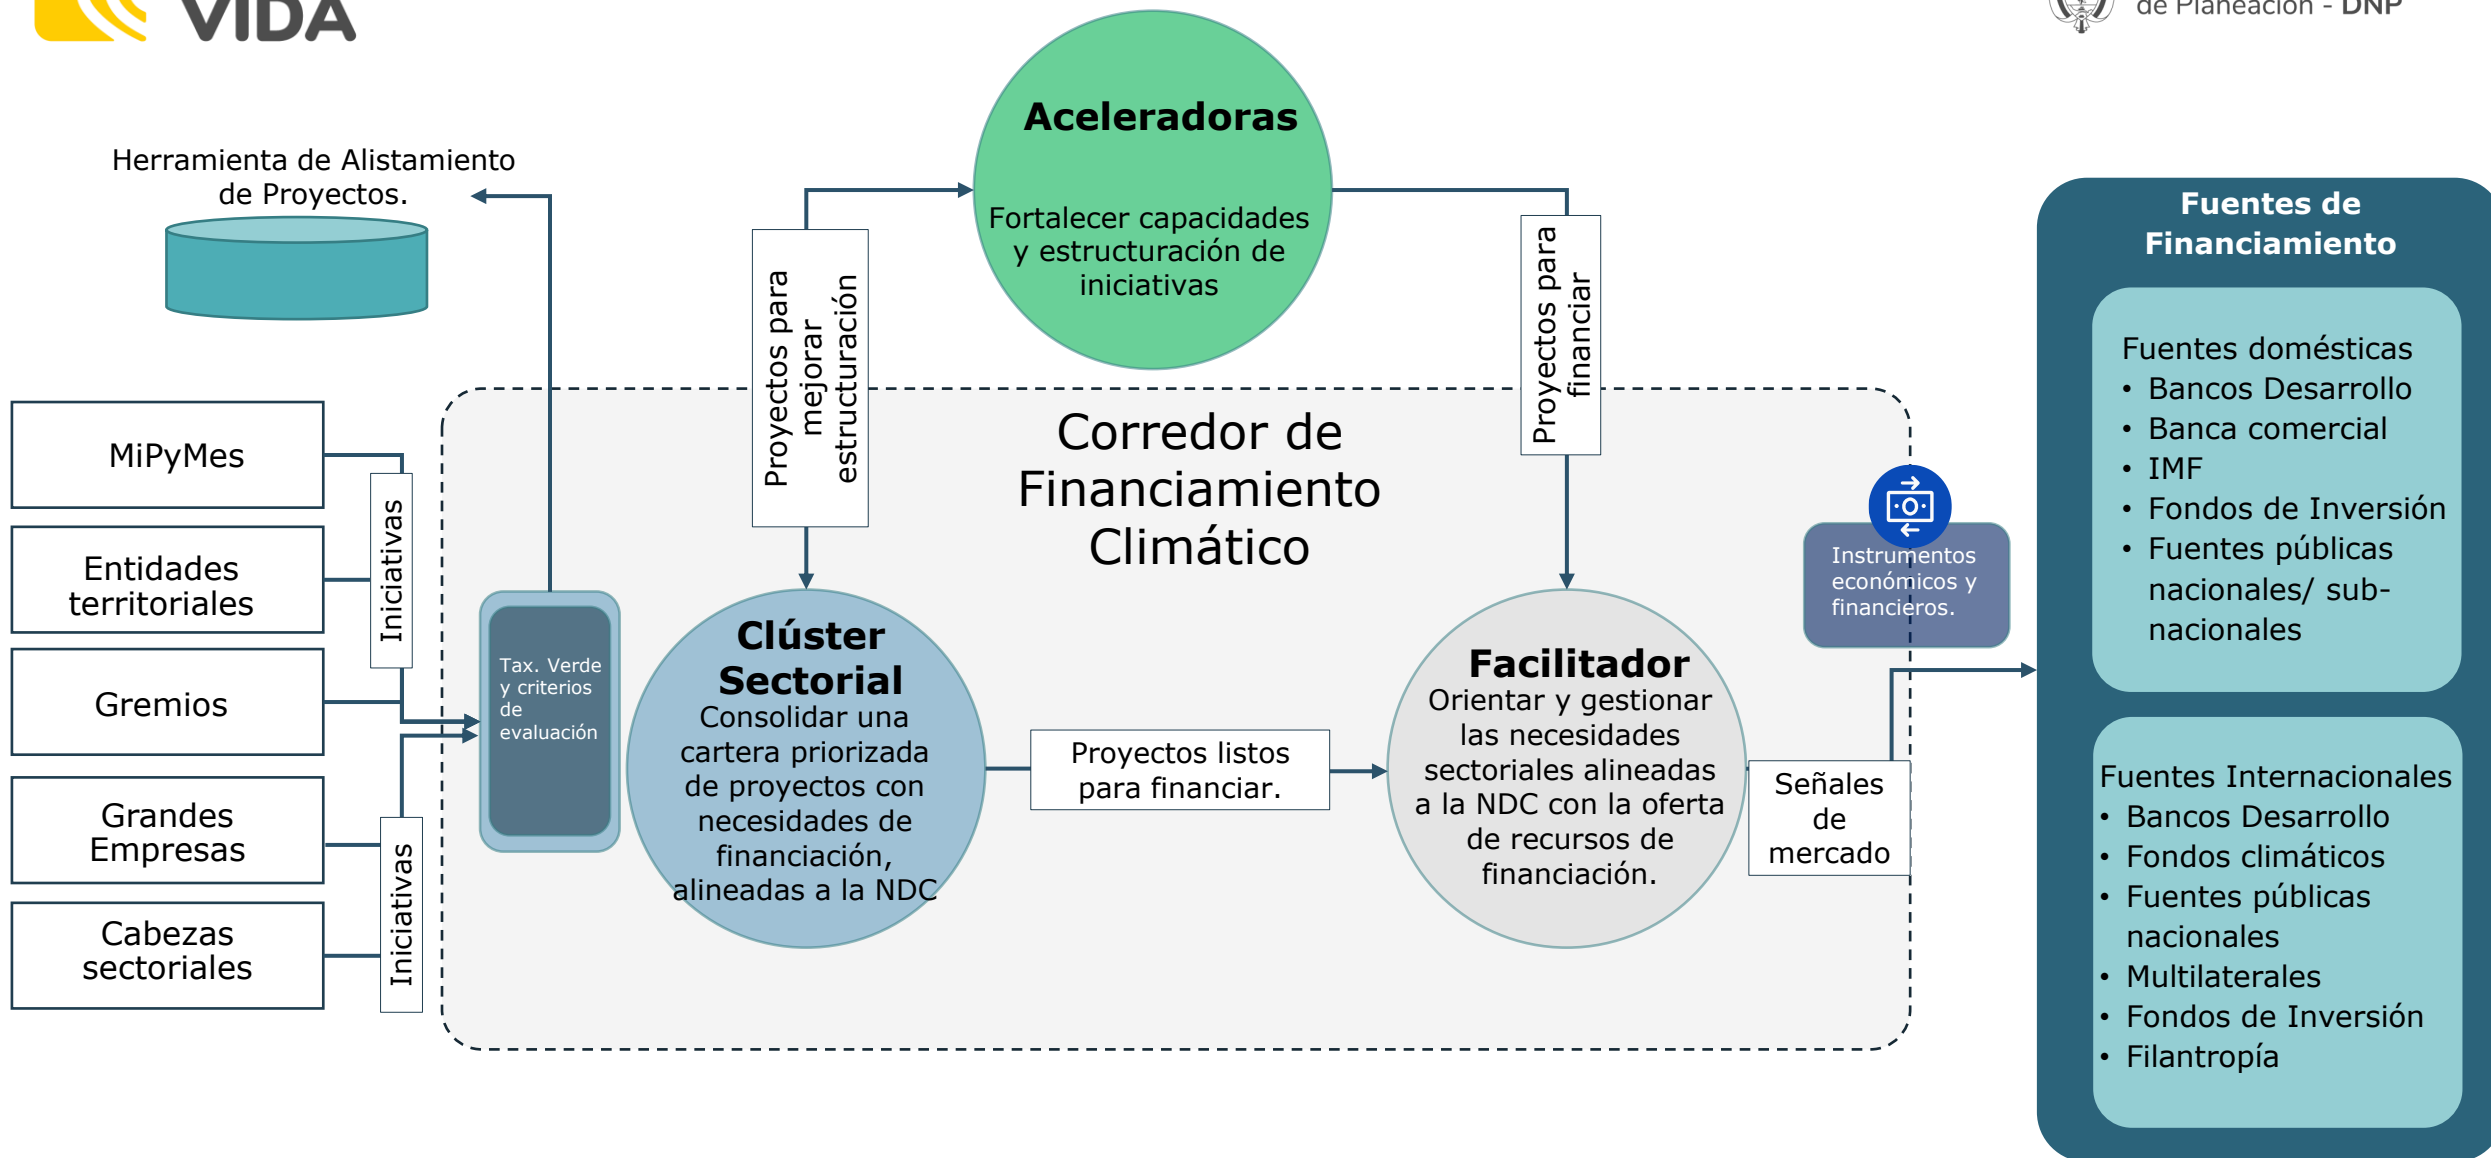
VIDA

de Planeación - DNP

Herramienta de Alistamiento de Proyectos.

Aceleradoras

Fortalecer capacidades y estructuración de iniciativas

Proyectos para mejorar estructuración

Proyectos para financiar

Corredor de Financiamiento Climático

MiPyMes

Entidades territoriales

Gremios

Grandes Empresas

Cabezas sectoriales

Iniciativas

Iniciativas

Tax. Verde y criterios de evaluación

Clúster Sectorial
Consolidar una cartera priorizada de proyectos con necesidades de financiación, alineadas a la NDC

Proyectos listos para financiar.

Facilitador
Orientar y gestionar las necesidades sectoriales alineadas a la NDC con la oferta de recursos de financiación.

Señales de mercado

Instrumentos económicos y financieros.

Fuentes de Financiamiento

Fuentes domésticas
• Bancos Desarrollo
• Banca comercial
• IMF
• Fondos de Inversión
• Fuentes públicas nacionales/ sub-nacionales

Fuentes Internacionales
• Bancos Desarrollo
• Fondos climáticos
• Fuentes públicas nacionales
• Multilaterales
• Fondos de Inversión
• Filantropía